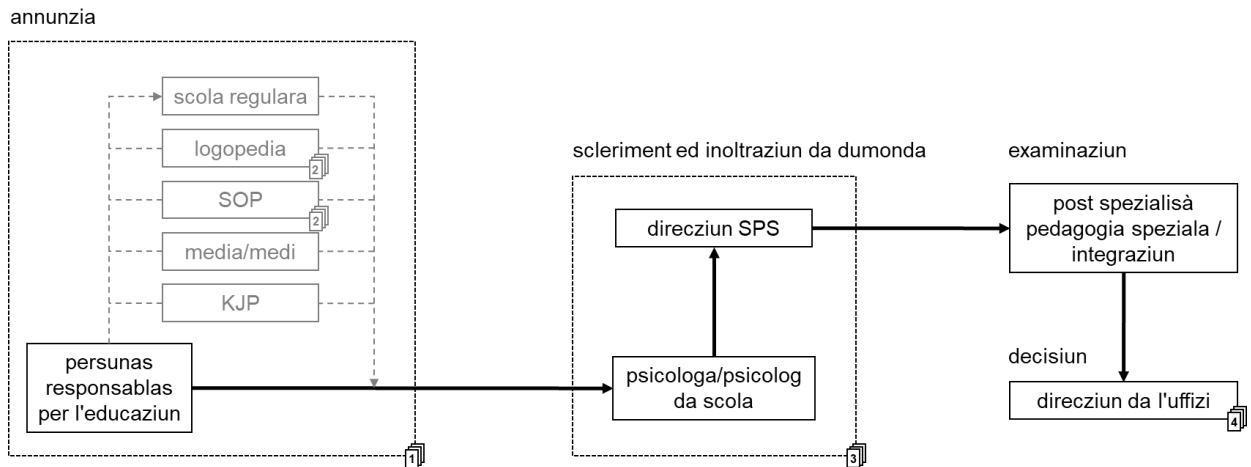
annunzia

scola regulara

logopedia
2

SOP
2

media/medi

KJP

persunas responsablas per l'educaziun

1

scleriment ed inoltraziun da dumonda

direcziun SPS

psicologa/psicolog da scola

3

examinaziun

post spezialisà pedagogia speziala / integraziun

decisiun

direcziun da l'uffizi
4